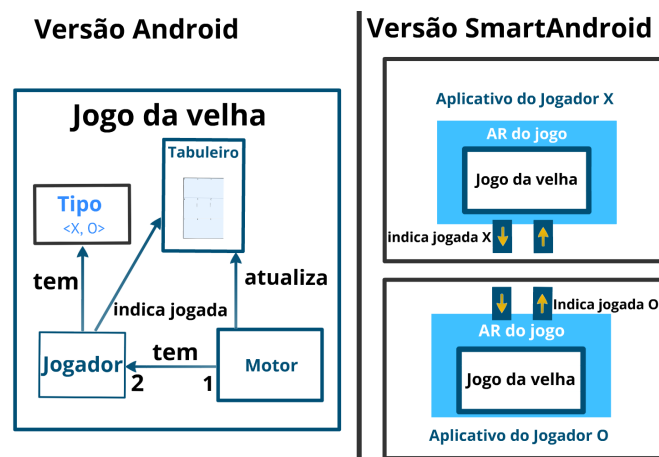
Versão Android

Jogo da velha

Tabuleiro

Tipo
<X, O>

tem

indica jogada

atualiza

Jogador

tem

2

1

Motor

Versão SmartAndroid

Aplicativo do Jogador X

AR do jogo

Jogo da velha

indica jogada X

indica jogada O

AR do jogo

Jogo da velha

Aplicativo do Jogador O